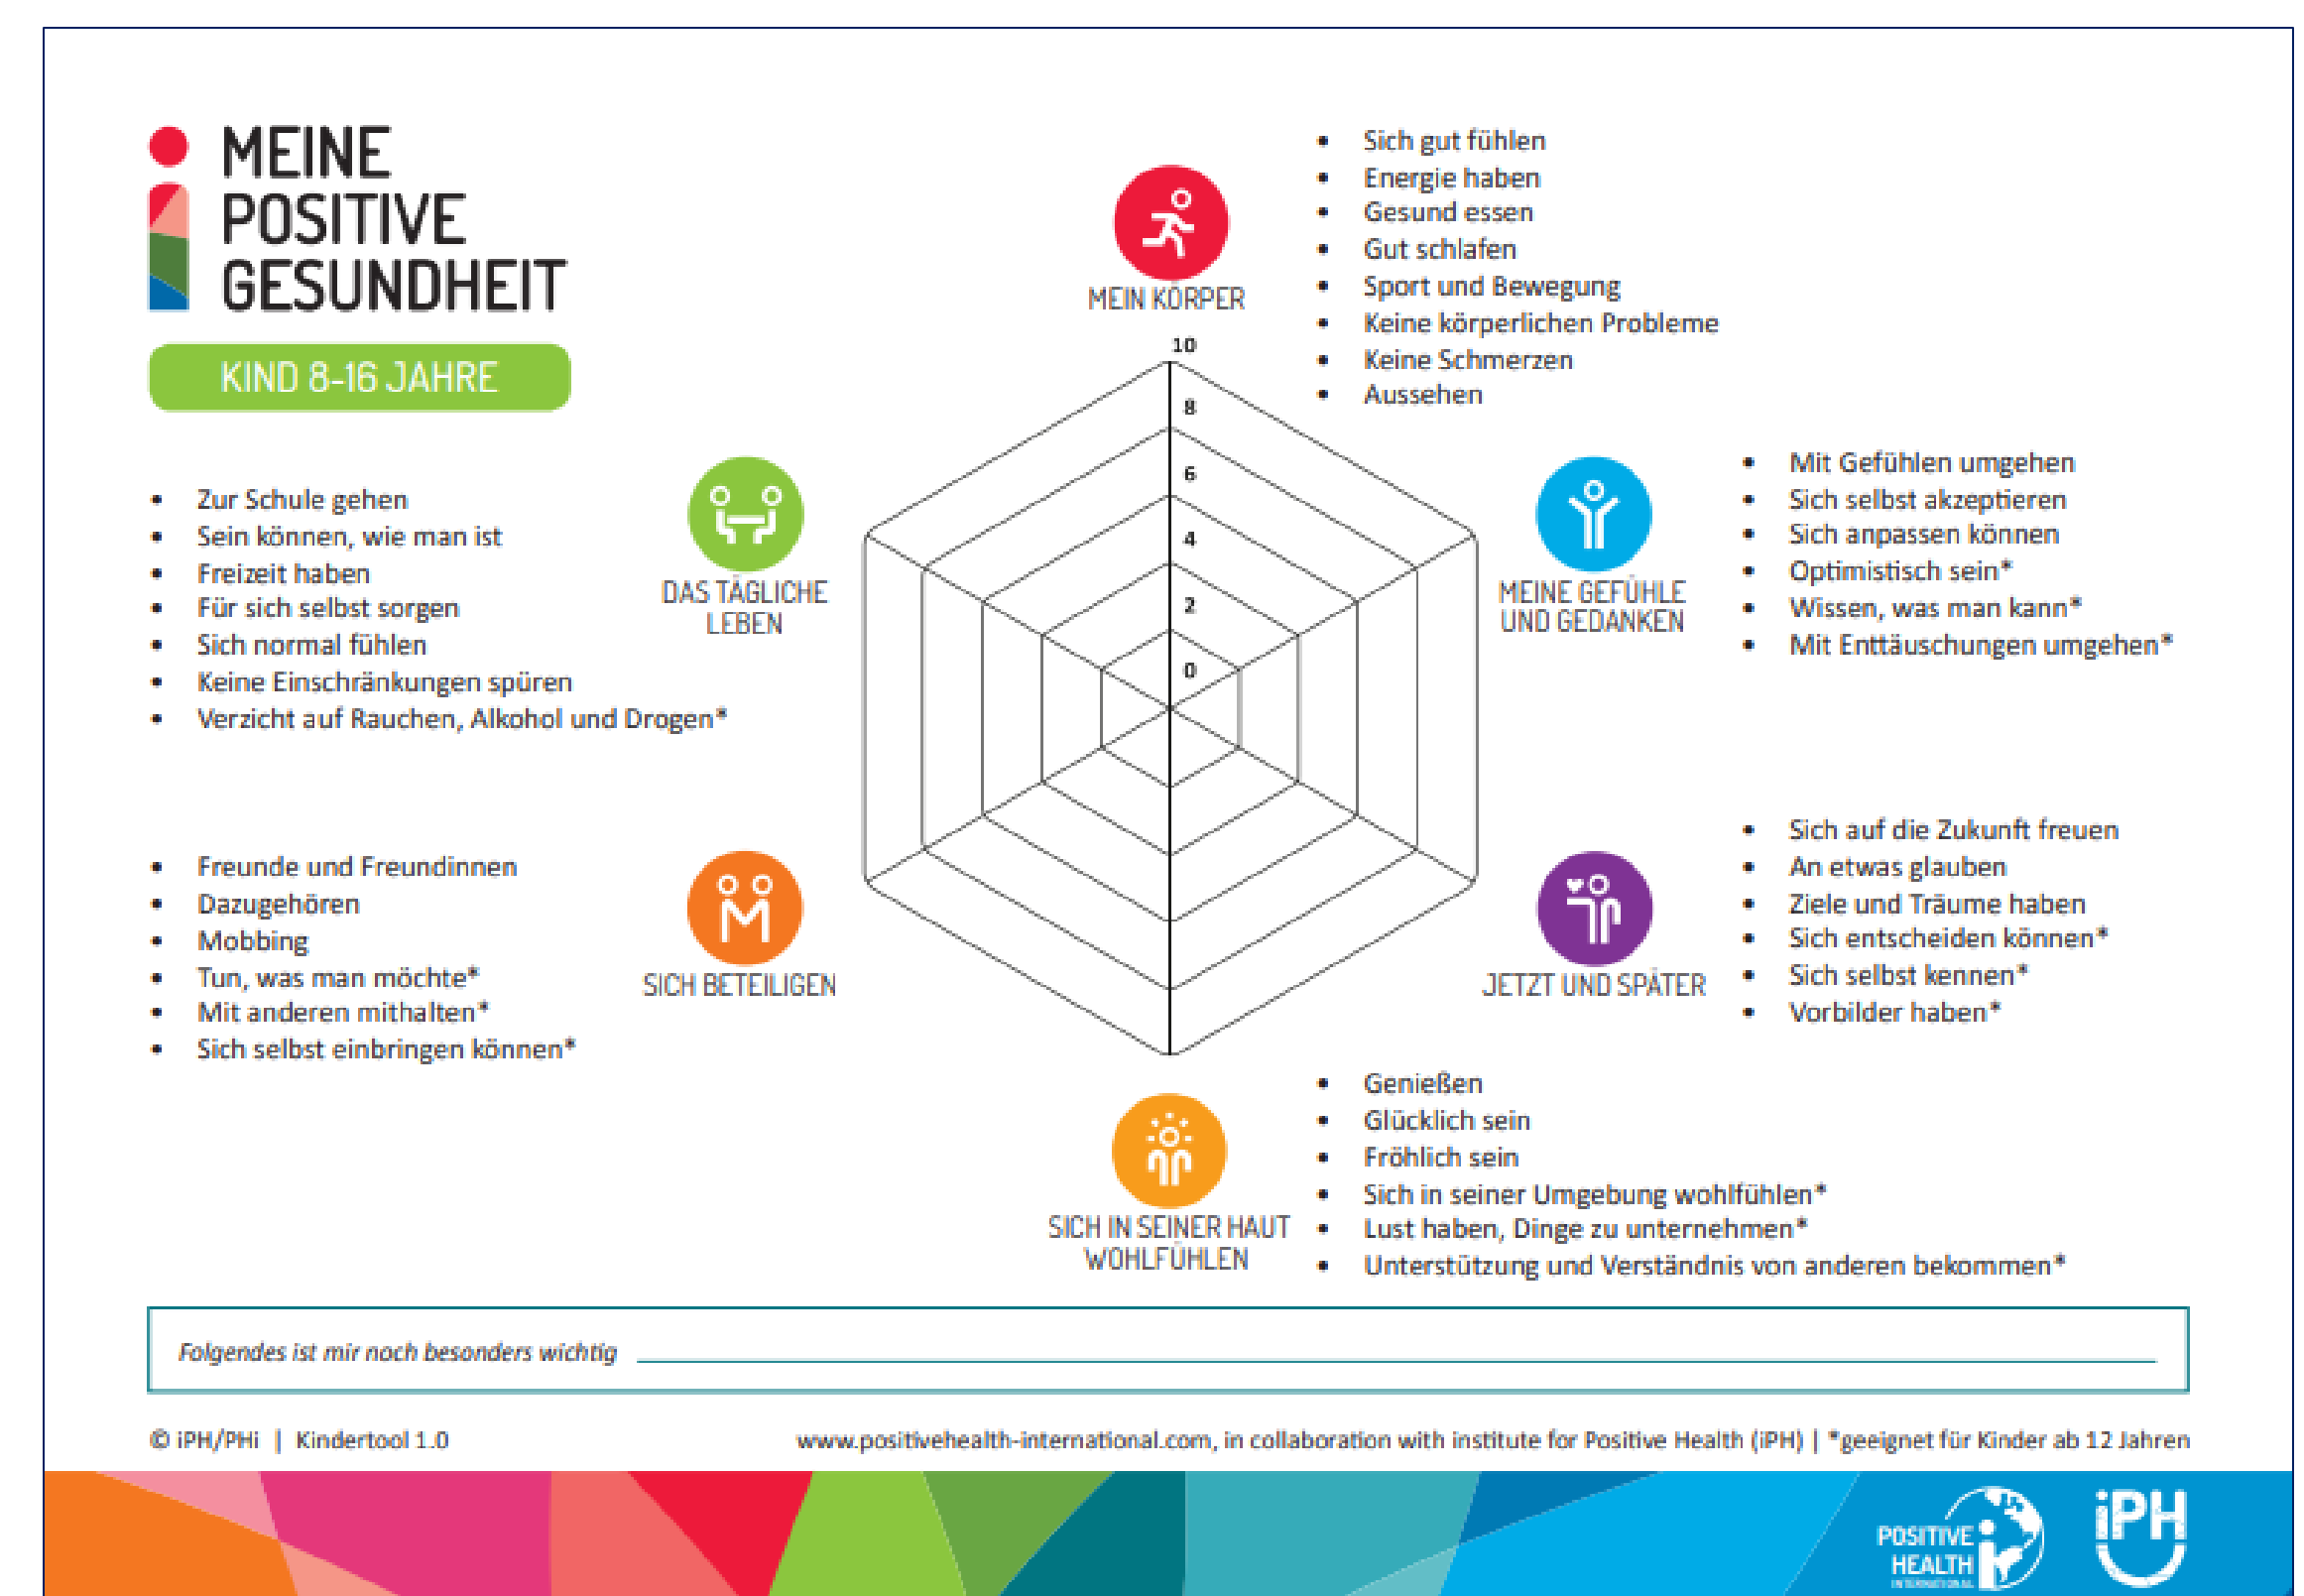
MEINE POSITIVE GESUNDHEIT

KIND 8-16 JAHRE

MEIN KÖRPER

- Sich gut fühlen
- Energie haben
- Gesund essen
- Gut schlafen
- Sport und Bewegung
- Keine körperlichen Probleme
- Keine Schmerzen
- Aussehen

10
8
6
4
2
0

MEINE GEFÜHLE UND GEDANKEN

- Mit Gefühlen umgehen
- Sich selbst akzeptieren
- Sich anpassen können
- Optimistisch sein*
- Wissen, was man kann*
- Mit Enttäuschungen umgehen*

DAS TÄGLICHE LEBEN

- Zur Schule gehen
- Sein können, wie man ist
- Freizeit haben
- Für sich selbst sorgen
- Sich normal fühlen
- Keine Einschränkungen spüren
- Verzicht auf Rauchen, Alkohol und Drogen*

JETZT UND SPÄTER

- Sich auf die Zukunft freuen
- An etwas glauben
- Ziele und Träume haben
- Sich entscheiden können*
- Sich selbst kennen*
- Vorbilder haben*

SICH BETEILIGEN

- Freunde und Freundinnen
- Dazugehören
- Mobbing
- Tun, was man möchte*
- Mit anderen mithalten*
- Sich selbst einbringen können*

SICH IN SEINER HAUT WOHLFÜHLEN

- Genießen
- Glücklich sein
- Fröhlich sein
- Sich in seiner Umgebung wohlfühlen*
- Lust haben, Dinge zu unternehmen*
- Unterstützung und Verständnis von anderen bekommen*

Folgendes ist mir noch besonders wichtig

© iPH/PHi | Kindertool 1.0

www.positivehealth-international.com, in collaboration with institute for Positive Health (iPH) | *geeignet für Kinder ab 12 Jahren

POSITIVE HEALTH INTERNATIONAL

iPH